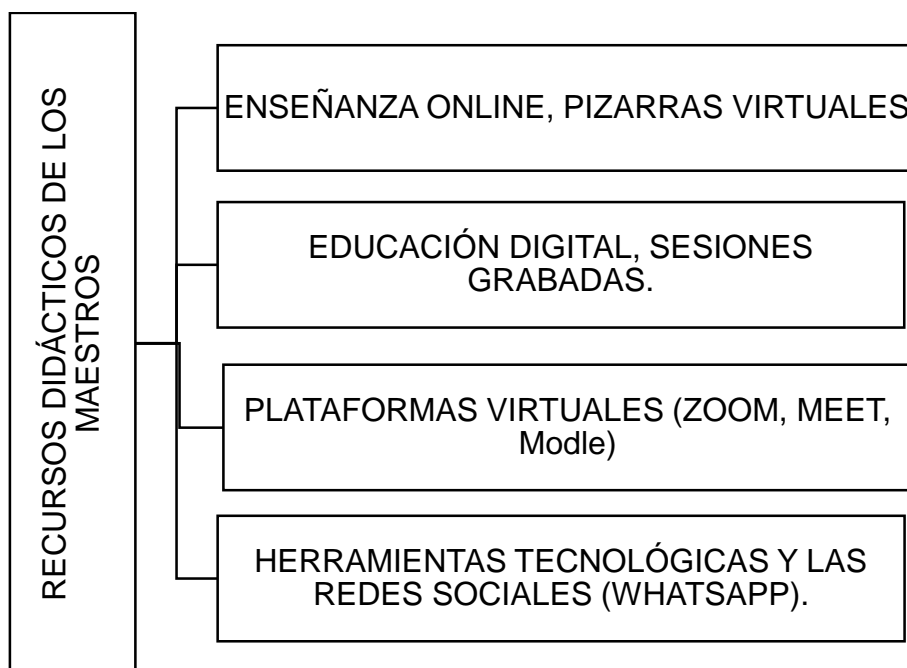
RECURSOS DIDÁCTICOS DE LOS MAESTROS

ENSEÑANZA ONLINE, PIZARRAS VIRTUALES

EDUCACIÓN DIGITAL, SESIONES GRABADAS.

PLATAFORMAS VIRTUALES (ZOOM, MEET, Modle)

HERRAMIENTAS TECNOLÓGICAS Y LAS REDES SOCIALES (WHATSAPP).